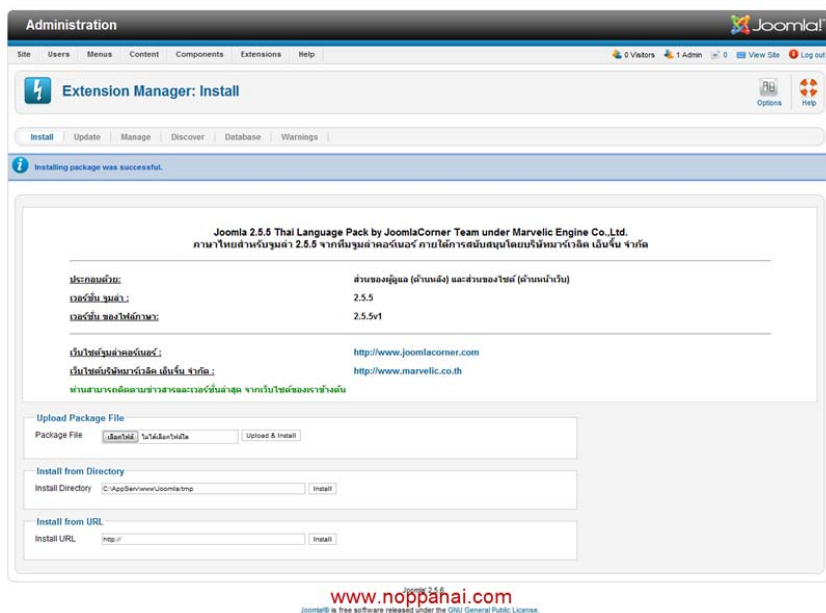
Administration

Joomla!

Site Users Menus Content Components Extensions Help

0 Visitors 1 Admin 0 View Site Log out

Extension Manager: Install

Options Help

Install Update Manage Discover Database Warnings

Installing package was successful.

Joomla 2.5.5 Thai Language Pack by JoomlaCorner Team under Marvelic Engine Co.,Ltd.
ภาษาไทยสำหรับจูมล่า 2.5.5 จากทีมจูมล่าคอร์เนอร์ ภายใต้การสนับสนุนโดยบริษัทมาร์เวลิค เอ็นจิ้น จำกัด

| ประกอบด้วย: | ส่วนของผู้ดูแล (ด้านหลัง) และส่วนของไซต์ (ด้านหน้าเว็บ) |
|---|---|
| เวอร์ชั่น จูมล่า : | 2.5.5 |
| เวอร์ชั่น ของไฟล์ภาษา: | 2.5.5v1 |

| เว็บไซต์จูมล่าคอร์เนอร์ : | http://www.joomlacorner.com |
|---|---|
| เว็บไซต์บริษัทมาร์เวลิค เอ็นจิ้น จำกัด : | http://www.marvelic.co.th |

ท่านสามารถติดตามข่าวสารและเวอร์ชั่นล่าสุด จากเว็บไซต์ของเราข้างต้น

Upload Package File
Package File เลือกไฟล์ ไม่ได้เลือกไฟล์ใด Upload & Install

Install from Directory
Install Directory C:\AppServ\www\Joomla\tmp Install

Install from URL
Install URL http:// Install

Joomla! 2.5.6
www.noppanai.com
Joomla!® is free software released under the GNU General Public License.